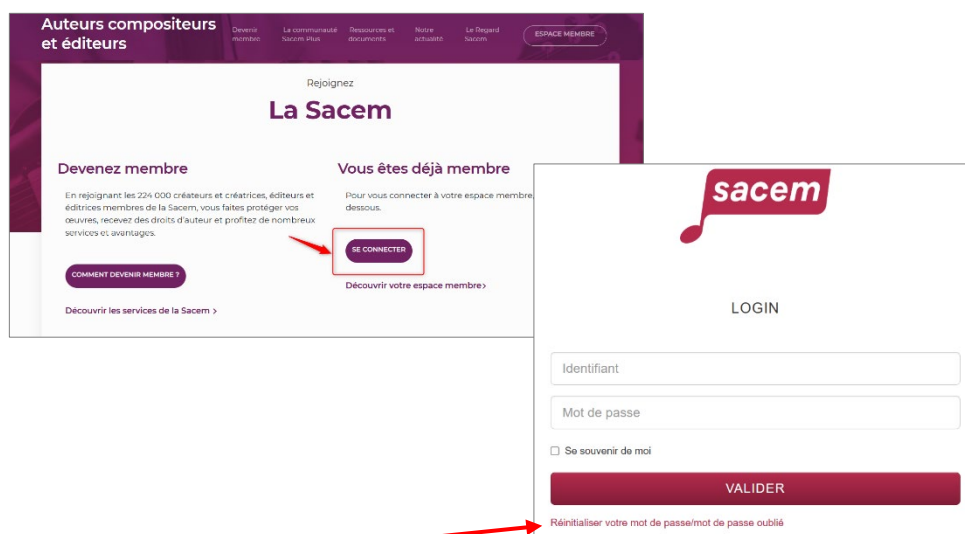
Auteurs compositeurs et éditeurs

Devenir membre
La communauté Sacem Plus
Ressources et documents
Notre actualité
Le Regard Sacem
ESPACE MEMBRE

Rejoignez

La Sacem

Devenez membre

En rejoignant les 224 000 créateurs et créatrices, éditeurs et éditrices membres de la Sacem, vous faites protéger vos œuvres, recevez des droits d'auteur et profitez de nombreux services et avantages.

COMMENT DEVENIR MEMBRE ?

Découvrir les services de la Sacem >

Vous êtes déjà membre

Pour vous connecter à votre espace membre, dessous.

SE CONNECTER

Découvrir votre espace membre >

sacem

LOGIN

Identifiant

Mot de passe

Se souvenir de moi

VALIDER

Réinitialiser votre mot de passe/mot de passe oublié